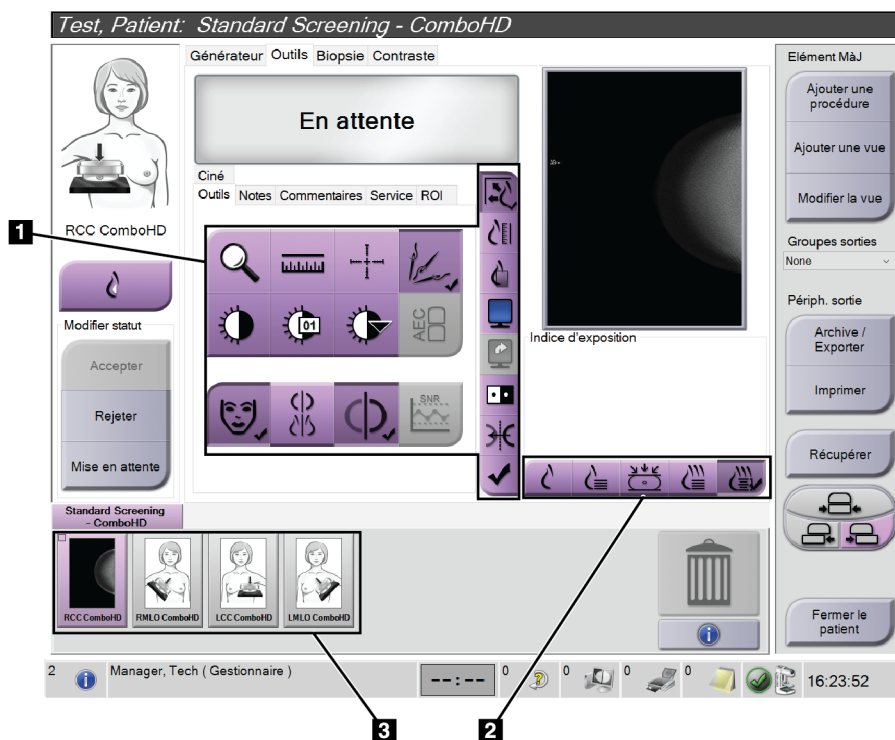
Test, Patient: Standard Screening - ComboHD

Générateur Outils Biopsie Contraste

En attente

Ciné

Outils Notes Commentaires Service ROI

RCC ComboHD

Modifier statut

Accepter

Rejeter

Mise en attente

01

AEC

SNR

Indice d'exposition

Elément MàJ

Ajouter une procédure

Ajouter une vue

Modifier la vue

Groupes sorties

None

Périph. sortie

Archive / Exporter

Imprimer

Récupérer

Fermer le patient

Standard Screening - ComboHD

RCC ComboHD RMLO ComboHD LCC ComboHD LMLO ComboHD

1

2

3

2 Manager, Tech ( Gestionnaire ) --:-- 0 0 0 0 16:23:52